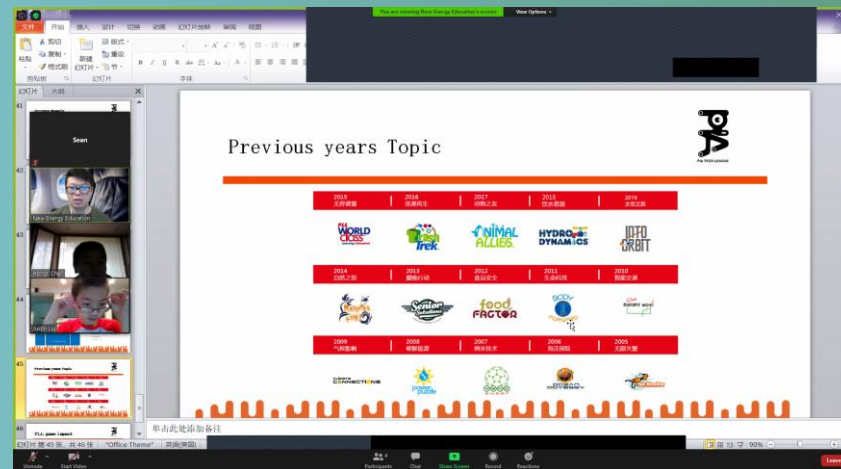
You are viewing New Energy Education's screen View Options

文件 开始 插入 设计 切换 动画 幻灯片放映 审阅 视图

剪切 复制 格式刷 粘贴 新建幻灯片 版式 重设 节 剪贴板 幻灯片 字体

幻灯片 大纲

41 Sean
42 New Energy Education
43
44

45 Previous years Topic
46 FLL game impact

Previous years Topic

| 2015 无所需要 | 2014 焦麻再生 | 2017 动物之友 | 2018 饮水资源 | 2019 太空之旅 |
|---|---|---|---|---|
| WORLD CLASS | Trash Trek | ANIMAL ALLIES | HYDRO DYNAMICS | INTO ORBIT |

| 2014 白机之智 | 2013 圆梦行动 | 2012 食品安全 | 2011 生命科技 | 2010 智能交通 |
|---|---|---|---|---|
| | Senior Solutions | food FACTOR | BODY FORWARD | |

| 2009 气候影响 | 2008 能源逐流 | 2007 纳米技术 | 2006 海洋探险 | 2005 无限天量 |
|---|---|---|---|---|
| CONNECTIONS | power puzzle | | OCEAN ODYSSEY | |

单击此处添加备注

幻灯片 第 45 张，共 46 张 "Office Theme" 英语(美国) 90%

Unmute Start Video Participants Chat Share Screen Record Reactions Leave